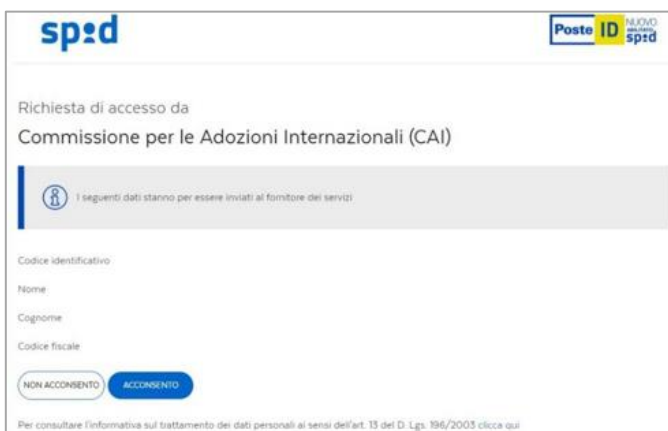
sp:d

Poste ID NUOVO ABILITATO sp:d

Richiesta di accesso da

Commissione per le Adozioni Internazionali (CAI)

I seguenti dati stanno per essere inviati al fornitore dei servizi

Codice identificativo

Nome

Cognome

Codice fiscale

NON ACCONSENTO

ACCONSENTO

Per consultare l'informativa sul trattamento dei dati personali ai sensi dell'art. 13 del D. Lgs. 196/2003 clicca qui